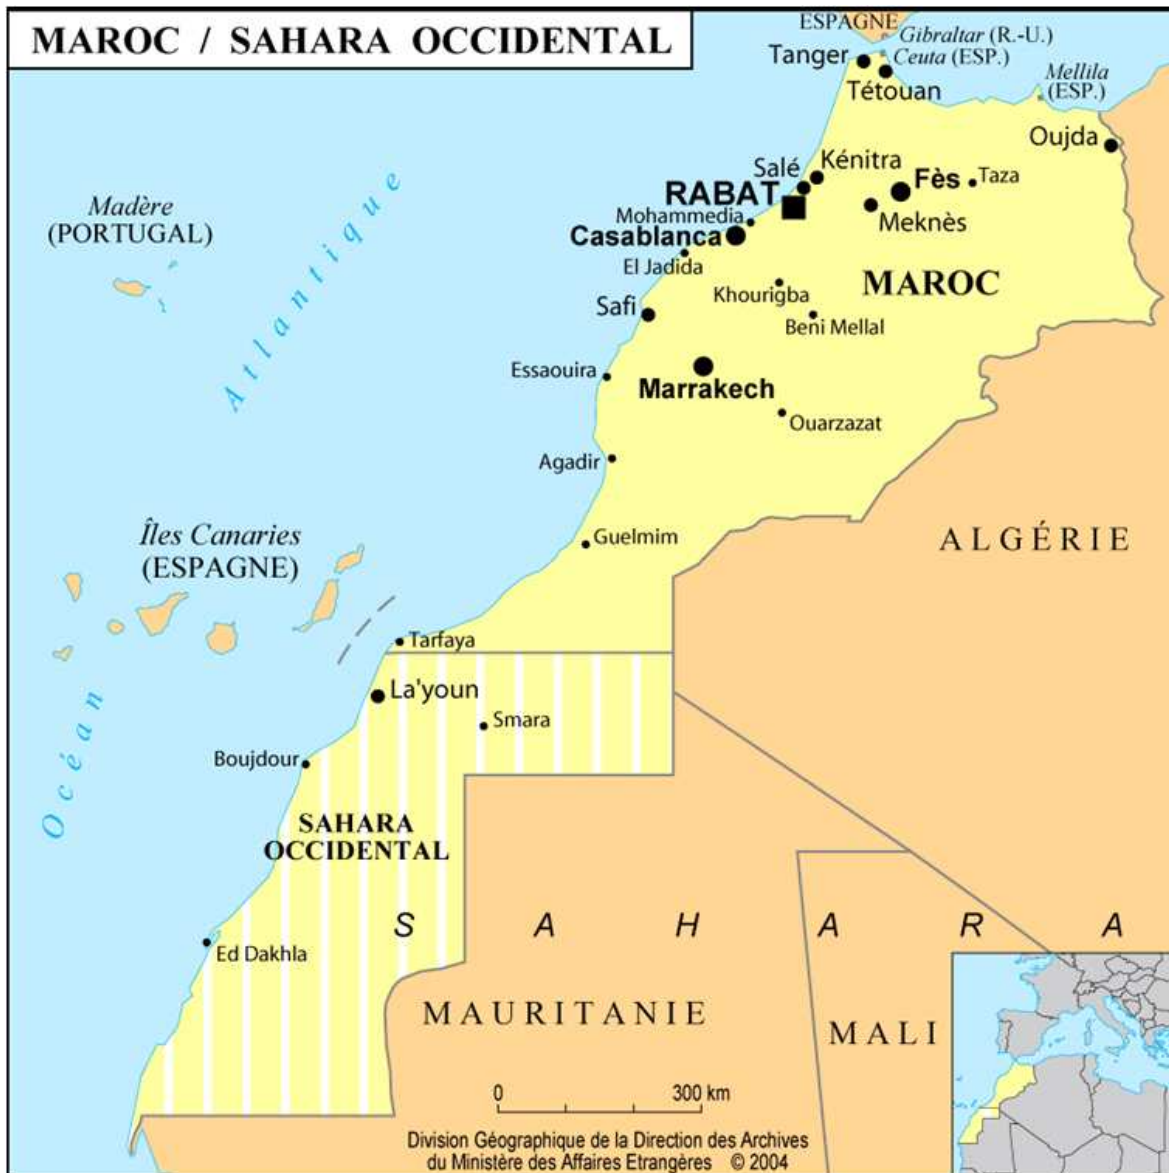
MAROC / SAHARA OCCIDENTAL

ESPAGNE
Gibraltar (R.-U.)
Tanger
Ceuta (ESP.)
Tétouan
Mellila (ESP.)
Oujda
Kénitra
Salé
Fès
Taza
RABAT
Meknès
Mohammedia
Casablanca
El Jadida
MAROC
Khourigba
Safi
Beni Mellal
Essaouira
Marrakech
Ouarzazat
Agadir
Guelmim
ALGÉRIE
Madère (PORTUGAL)
Atlantique
Îles Canaries (ESPAGNE)
Océan
Tarfaya
La'youn
Smara
Boujdour
SAHARA OCCIDENTAL
S A H A R A
Ed Dakhla
MAURITANIE
MALI
0 300 km
Division Géographique de la Direction des Archives du Ministère des Affaires Etrangères © 2004